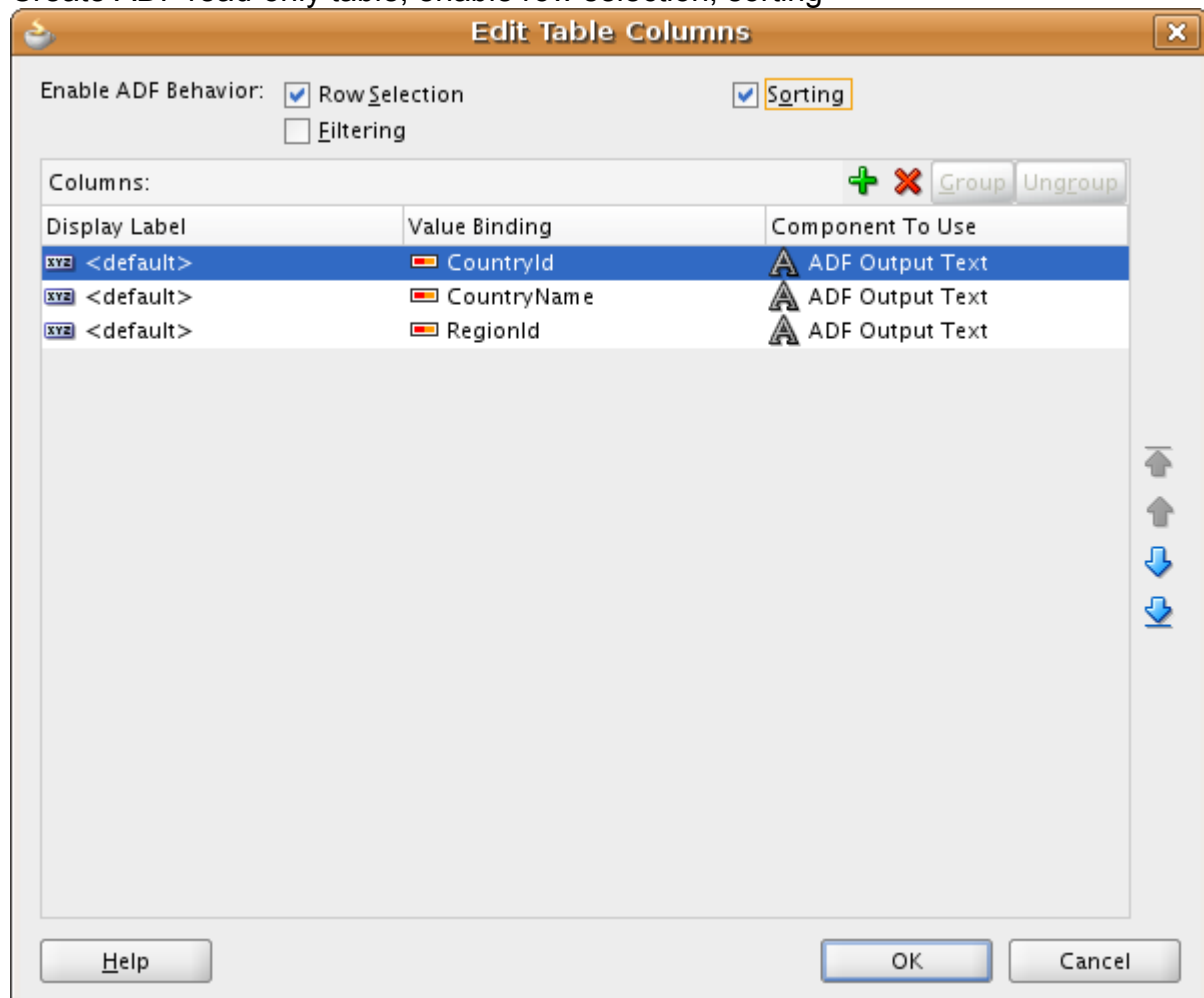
Create ADF read-only table, enable row selection, sorting

Edit Table Columns

Enable ADF Behavior: Row Selection Sorting
Filtering

Columns: Group Ungroup

| Display Label | Value Binding | Component To Use |
|---|---|---|
| xyz <default> | CountryId | ADF Output Text |
| xyz <default> | CountryName | ADF Output Text |
| xyz <default> | RegionId | ADF Output Text |

Help OK Cancel